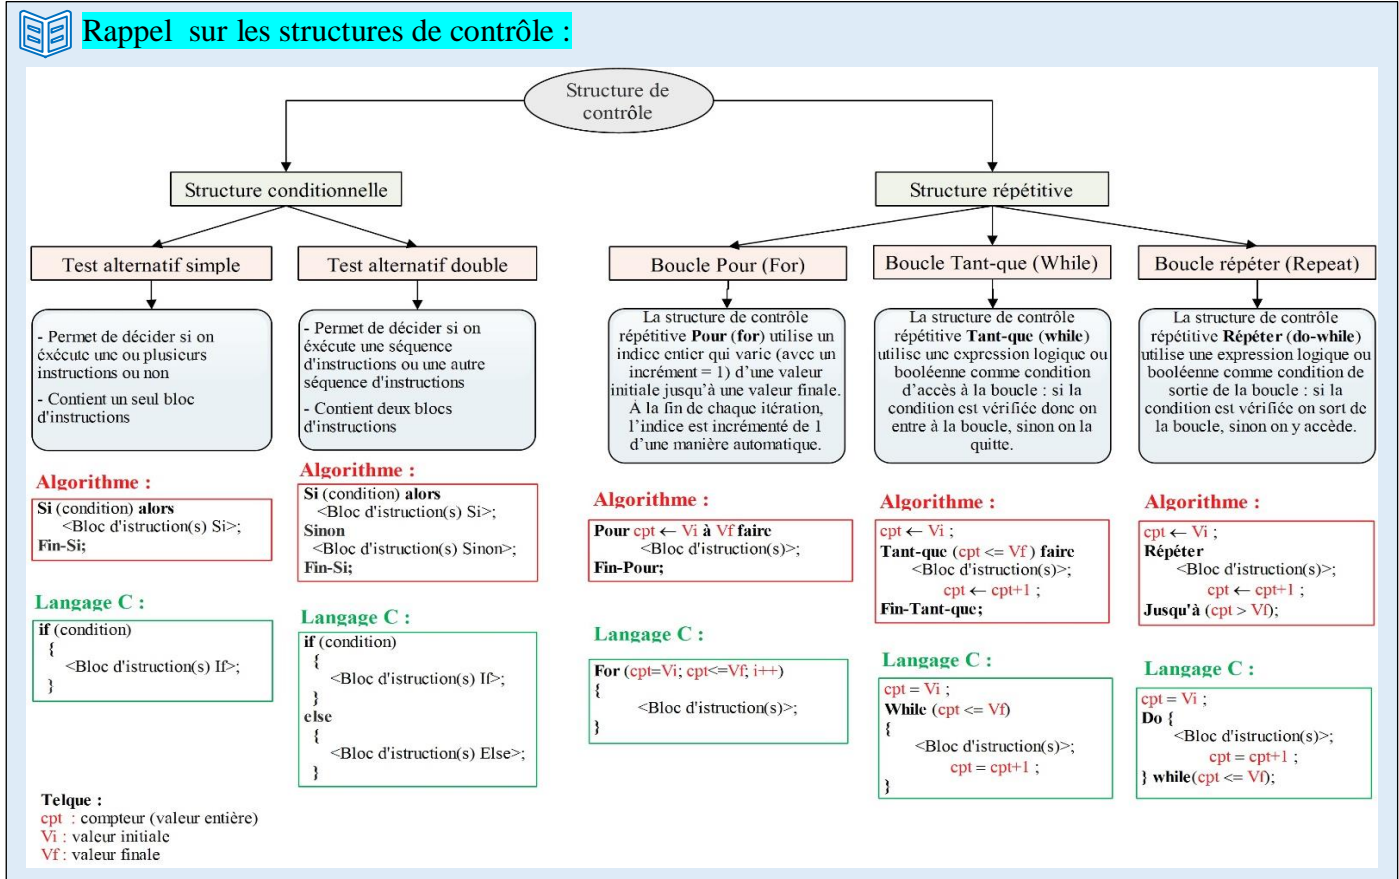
Rappel sur les structures de contrôle :

Structure de contrôle

Structure conditionnelle

Structure répétitive

Test alternatif simple

Test alternatif double

Boucle Pour (For)

Boucle Tant-que (While)

Boucle répéter (Repeat)

- Permet de décider si on éxécute une ou plusieurs instructions ou non

- Contient un seul bloc d'instructions

- Permet de décider si on éxécute une séquence d'instructions ou une autre séquence d'instructions

- Contient deux blocs d'instructions

La structure de contrôle répétitive **Pour (for)** utilise un indice entier qui varie (avec un incrément = 1) d'une valeur initiale jusqu'à une valeur finale. A la fin de chaque itération, l'indice est incrémenté de 1 d'une manière automatique.

La structure de contrôle répétitive **Tant-que (while)** utilise une expression logique ou booléenne comme condition d'accès à la boucle : si la condition est vérifiée donc on entre à la boucle, sinon on la quitte.

La structure de contrôle répétitive **Répéter (do-while)** utilise une expression logique ou booléenne comme condition de sortie de la boucle : si la condition est vérifiée on sort de la boucle, sinon on y accède.

Algorithme :
**Si** (condition) **alors**
<Bloc d'istruction(s) Si>;
**Fin-Si;**

Langage C :
**if** (condition)
{
<Bloc d'istruction(s) If>;
}

Algorithme :
**Si** (condition) **alors**
<Bloc d'istruction(s) Si>;
**Sinon**
<Bloc d'istruction(s) Sinon>;
**Fin-Si;**

Langage C :
**if** (condition)
{
<Bloc d'istruction(s) If>;
}
**else**
{
<Bloc d'istruction(s) Else>;
}

Algorithme :
**Pour** cpt ← Vi **à** Vf **faire**
<Bloc d'istruction(s)>;
**Fin-Pour;**

Langage C :
**For** (cpt=Vi; cpt<=Vf; i++)
{
<Bloc d'istruction(s)>;
}

Algorithme :
cpt ← Vi ;
**Tant-que** (cpt <= Vf ) **faire**
<Bloc d'istruction(s)>;
cpt ← cpt+1 ;
**Fin-Tant-que;**

Langage C :
cpt = Vi ;
**While** (cpt <= Vf)
{
<Bloc d'istruction(s)>;
cpt = cpt+1 ;
}

Algorithme :
cpt ← Vi ;
**Répéter**
<Bloc d'istruction(s)>;
cpt ← cpt+1 ;
**Jusqu'à** (cpt > Vf);

Langage C :
cpt = Vi ;
**Do {**
<Bloc d'istruction(s)>;
cpt = cpt+1 ;
**} while**(cpt <= Vf);

**Telque :**
cpt : compteur (valeur entière)
Vi : valeur initiale
Vf : valeur finale